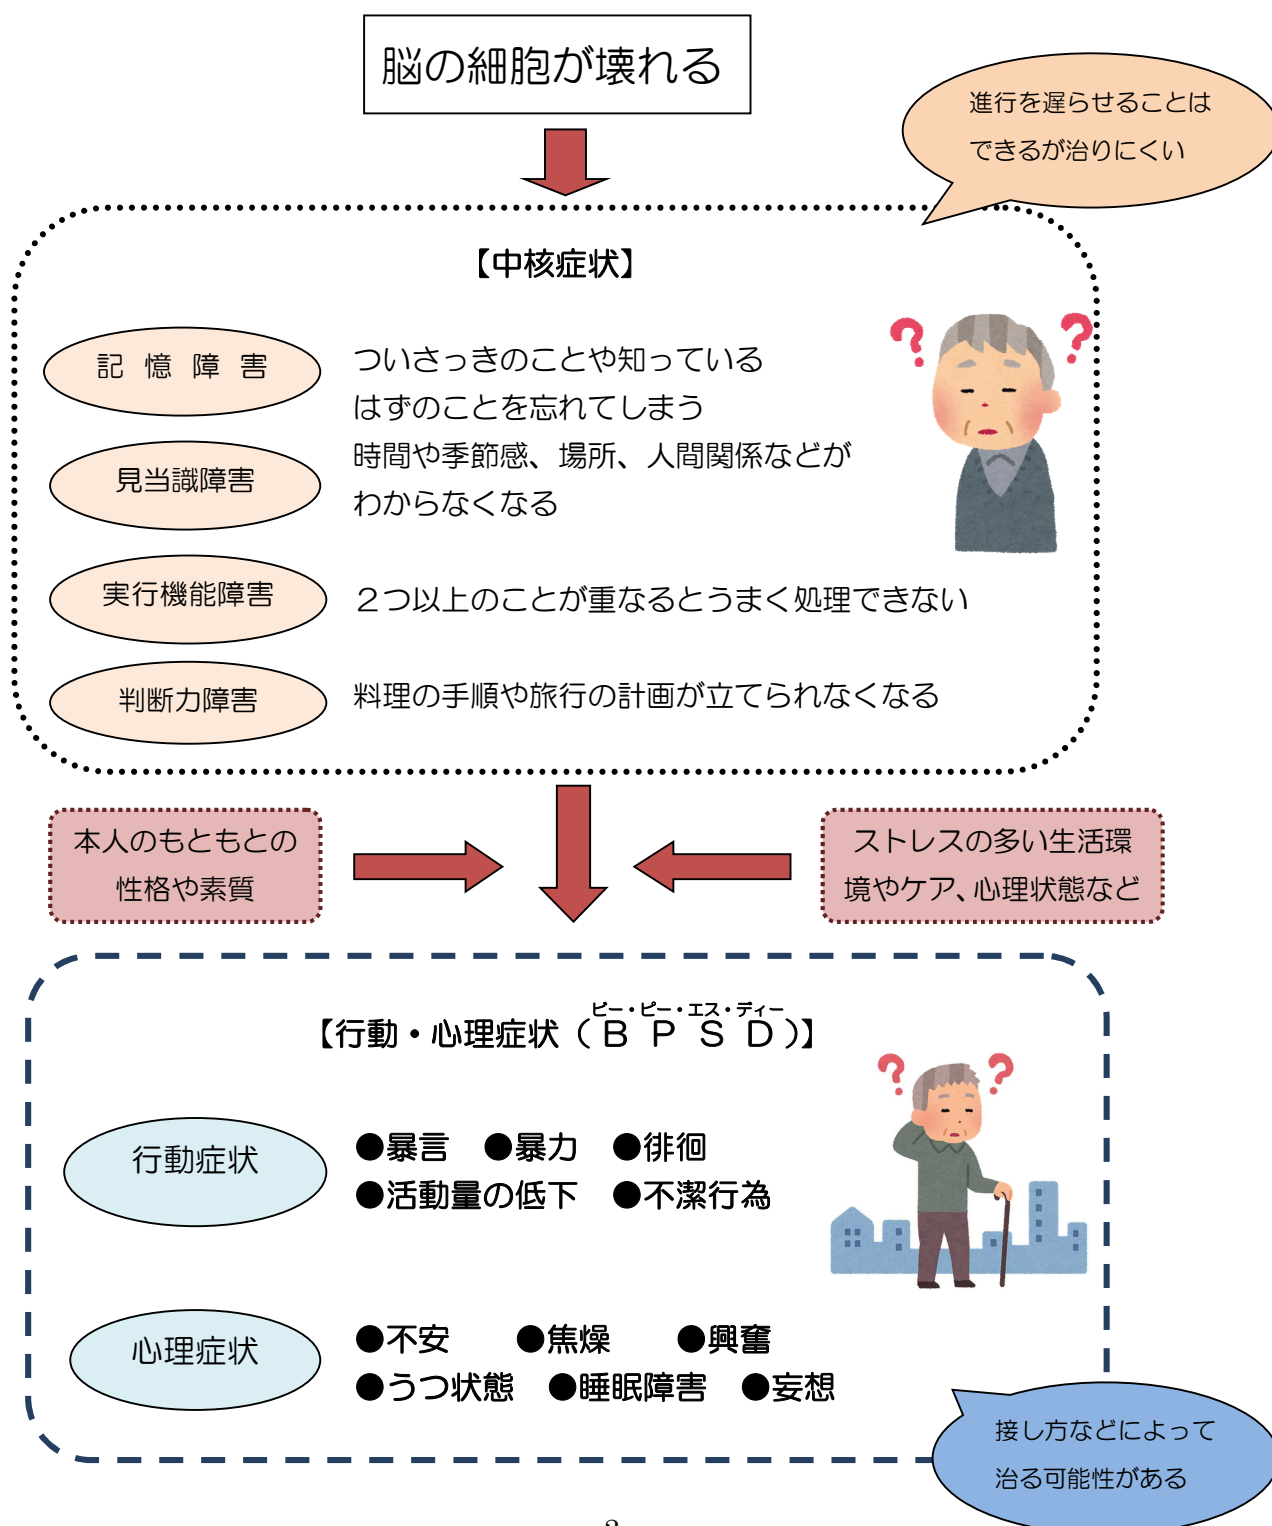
脳の細胞が壊れる

進行を遅らせることはできるが治りにくい

【中核症状】

記 憶 障 害

ついさっきのことや知っているはずのことを忘れてしまう

見当識障害

時間や季節感、場所、人間関係などがわからなくなる

実行機能障害

２つ以上のことが重なるとうまく処理できない

判断力障害

料理の手順や旅行の計画が立てられなくなる

本人のもともとの性格や素質

ストレスの多い生活環境やケア、心理状態など

【行動・心理症状（ＢＰＳＤ）】

ビー・ピー・エス・ディー

行動症状

●暴言 ●暴力 ●徘徊
●活動量の低下 ●不潔行為

心理症状

●不安 ●焦燥 ●興奮
●うつ状態 ●睡眠障害 ●妄想

接し方などによって治る可能性がある